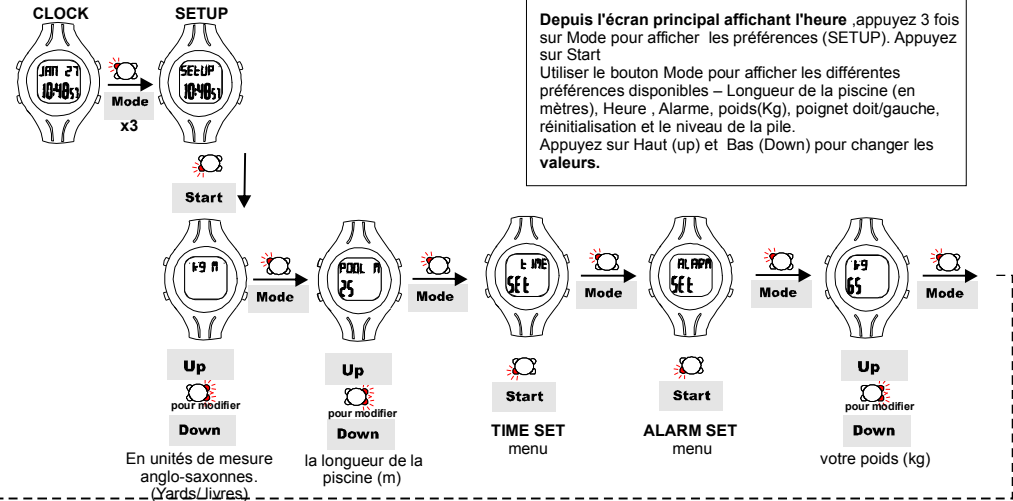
CLOCK

SETUP

JAN 27
10:48 51

SEtUP
10:48 51

Mode
x3

**Depuis l'écran principal affichant l'heure** ,appuyez 3 fois sur Mode pour afficher les préférences (SETUP). Appuyez sur Start
Utiliser le bouton Mode pour afficher les différentes préférences disponibles – Longueur de la piscine (en mètres), Heure , Alarme, poids(Kg), poignet doit/gauche, réinitialisation et le niveau de la pile.
Appuyez sur Haut (up) et Bas (Down) pour changer les **valeurs.**

Start

kg M

Mode

POOL M
25

Mode

tIME
SEt

Mode

ALARM
SEt

Mode

kg
65

Mode

Up
pour modifier
Down
En unités de mesure anglo-saxonnes. (Yards/ livres)

Up
pour modifier
Down
la longueur de la piscine (m)

Start
TIME SET
menu

Start
ALARM SET
menu

Up
pour modifier
Down
votre poids (kg)